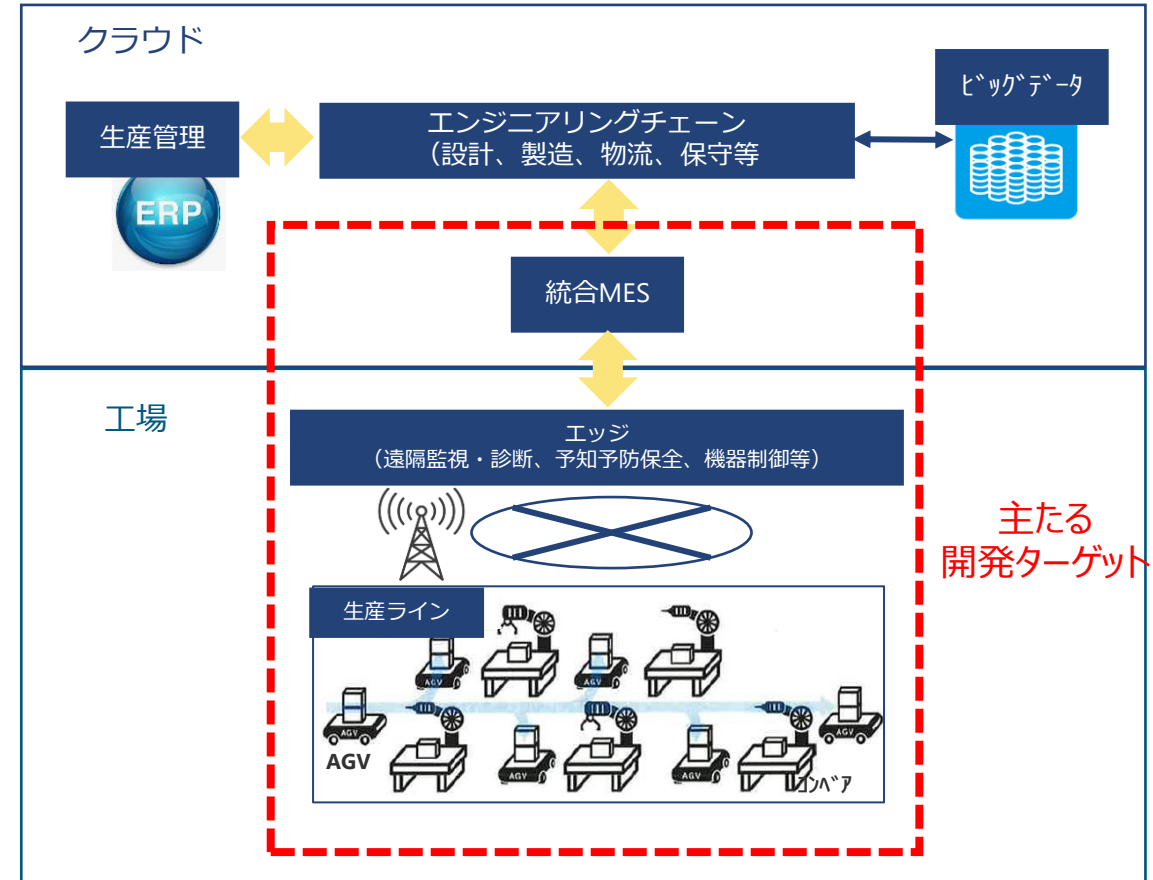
クラウド

ﾋﾞｯｸﾞﾃﾞｰﾀ

生産管理

エンジニアリングチェーン
（設計、製造、物流、保守等

ERP

統合MES

工場

エッジ
（遠隔監視・診断、予知予防保全、機器制御等）

主たる
開発ターゲット

生産ライン

AGV

AGV

AGV

AGV

AGV

AGV

AGV

ｺﾝﾍﾞｱ